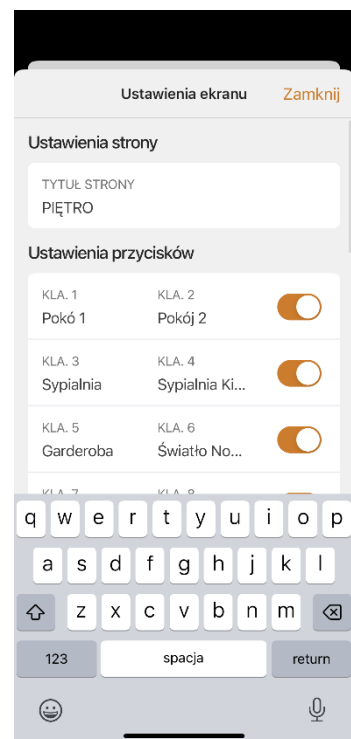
Ustawienia ekranu

Zamknij

Ustawienia strony

TYTUŁ STRONY
PIĘTRO

Ustawienia przycisków

KLA. 1
Pokó 1

KLA. 2
Pokój 2

KLA. 3
Sypialnia

KLA. 4
Sypialnia Ki...

KLA. 5
Garderoba

KLA. 6
Światło No...

KLA. 7 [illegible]

KLA. 8 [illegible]

q w e r t y u i o p
a s d f g h j k l
z x c v b n m
123
spacja
return